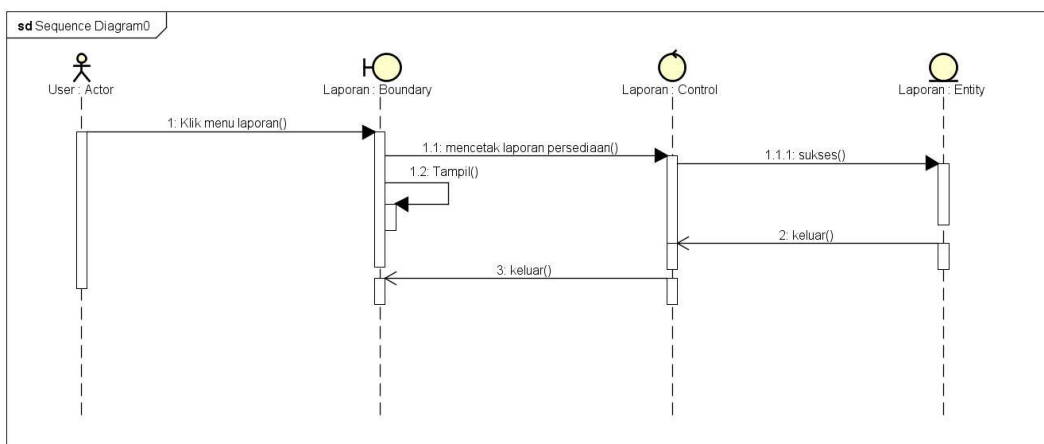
sd Sequence Diagram0

User : Actor

Laporan : Boundary

Laporan : Control

Laporan : Entity

1: Klik menu laporan()

1.1: mencetak laporan persediaan()

1.1.1: sukses()

1.2: Tampil()

2: keluar()

3: keluar()